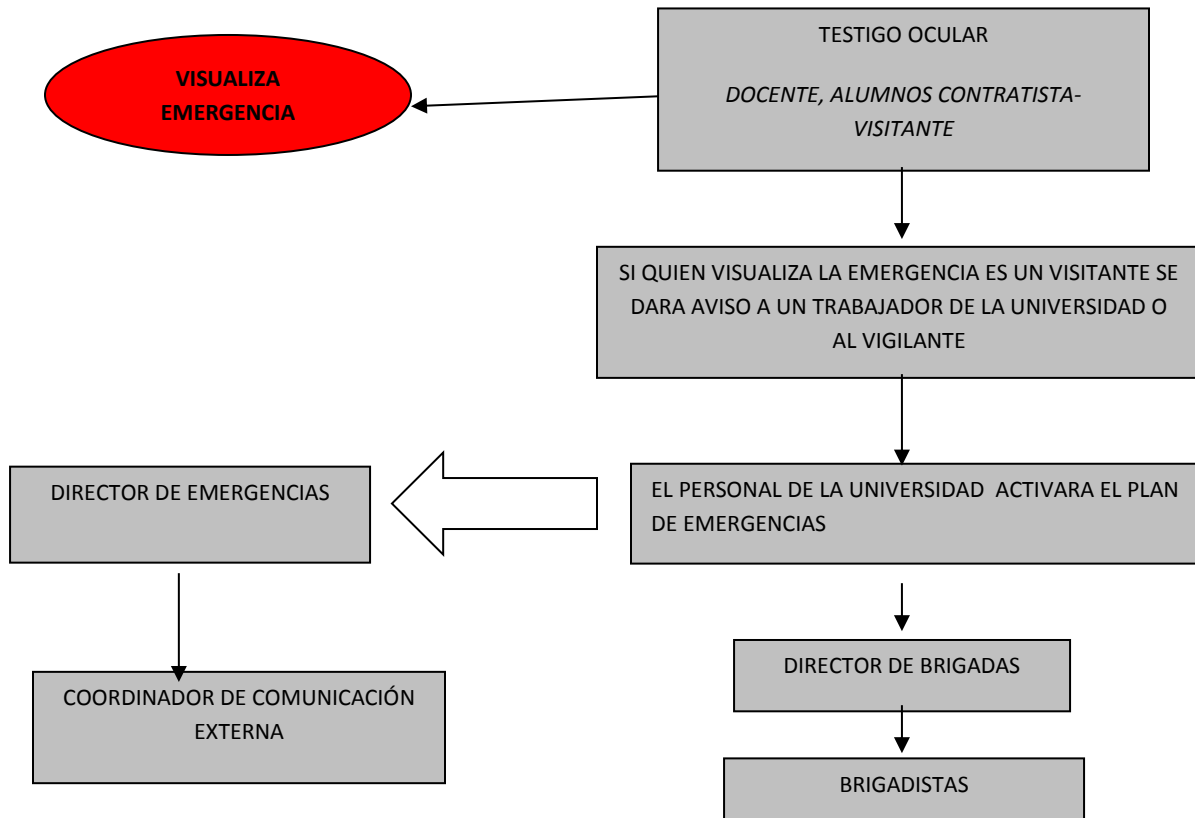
TESTIGO OCULAR

DOCENTE, ALUMNOS CONTRATISTA-VISITANTE

VISUALIZA EMERGENCIA

SI QUIEN VISUALIZA LA EMERGENCIA ES UN VISITANTE SE DARA AVISO A UN TRABAJADOR DE LA UNIVERSIDAD O AL VIGILANTE

EL PERSONAL DE LA UNIVERSIDAD ACTIVARA EL PLAN DE EMERGENCIAS

DIRECTOR DE EMERGENCIAS

COORDINADOR DE COMUNICACIÓN EXTERNA

DIRECTOR DE BRIGADAS

BRIGADISTAS